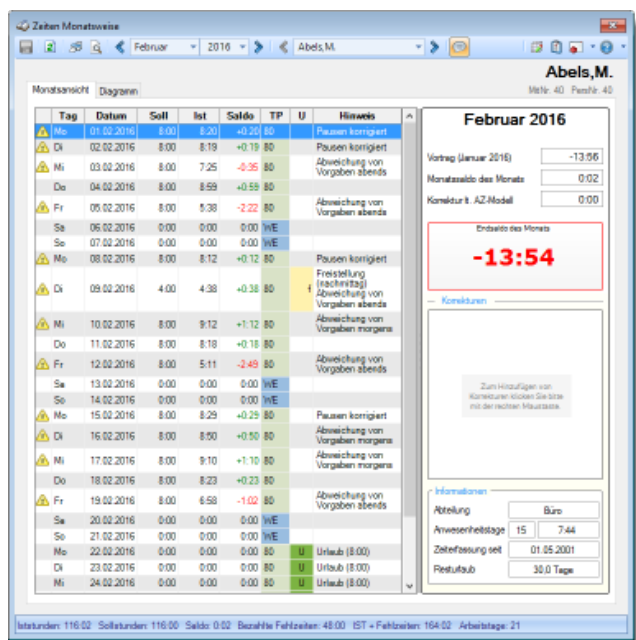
Zeiten Monatsweise

Februar | 2016 | Abels,M.

Abels,M.
MaNr: 40 PersNr: 40

Monatsansicht | Diagramm

| | Tag | Datum | Soll | Ist | Saldo | TP | U | Hinweis |
|---|---|---|---|---|---|---|---|---|
| ⚠ | Mo | 01.02.2016 | 8:00 | 8:20 | +0:20 | 80 | | Pausen korrigiert |
| ⚠ | Di | 02.02.2016 | 8:00 | 8:19 | +0:19 | 80 | | Pausen korrigiert |
| ⚠ | Mi | 03.02.2016 | 8:00 | 7:25 | -0:35 | 80 | | Abweichung von Vorgaben abends |
| | Do | 04.02.2016 | 8:00 | 8:59 | +0:59 | 80 | | |
| ⚠ | Fr | 05.02.2016 | 8:00 | 5:38 | -2:22 | 80 | | Abweichung von Vorgaben abends |
| | Sa | 06.02.2016 | 0:00 | 0:00 | 0:00 | WE | | |
| | So | 07.02.2016 | 0:00 | 0:00 | 0:00 | WE | | |
| ⚠ | Mo | 08.02.2016 | 8:00 | 8:12 | +0:12 | 80 | | Pausen korrigiert |
| ⚠ | Di | 09.02.2016 | 4:00 | 4:38 | +0:38 | 80 | f | Freistellung (nachmittag) Abweichung von Vorgaben abends |
| ⚠ | Mi | 10.02.2016 | 8:00 | 9:12 | +1:12 | 80 | | Abweichung von Vorgaben morgens |
| | Do | 11.02.2016 | 8:00 | 8:18 | +0:18 | 80 | | |
| ⚠ | Fr | 12.02.2016 | 8:00 | 5:11 | -2:49 | 80 | | Abweichung von Vorgaben abends |
| | Sa | 13.02.2016 | 0:00 | 0:00 | 0:00 | WE | | |
| | So | 14.02.2016 | 0:00 | 0:00 | 0:00 | WE | | |
| ⚠ | Mo | 15.02.2016 | 8:00 | 8:29 | +0:29 | 80 | | Pausen korrigiert |
| ⚠ | Di | 16.02.2016 | 8:00 | 8:50 | +0:50 | 80 | | Abweichung von Vorgaben morgens |
| ⚠ | Mi | 17.02.2016 | 8:00 | 9:10 | +1:10 | 80 | | Abweichung von Vorgaben morgens |
| | Do | 18.02.2016 | 8:00 | 8:23 | +0:23 | 80 | | |
| ⚠ | Fr | 19.02.2016 | 8:00 | 6:58 | -1:02 | 80 | | Abweichung von Vorgaben abends |
| | Sa | 20.02.2016 | 0:00 | 0:00 | 0:00 | WE | | |
| | So | 21.02.2016 | 0:00 | 0:00 | 0:00 | WE | | |
| | Mo | 22.02.2016 | 0:00 | 0:00 | 0:00 | 80 | U | Urlaub (8:00) |
| | Di | 23.02.2016 | 0:00 | 0:00 | 0:00 | 80 | U | Urlaub (8:00) |
| | Mi | 24.02.2016 | 0:00 | 0:00 | 0:00 | 80 | U | Urlaub (8:00) |

Februar 2016

Vortrag (Januar 2016) -13:56
Monatssaldo des Monats 0:02
Korrektur lt. AZ-Modell 0:00

Endsaldo des Monats
-13:54

Korrekturen
Zum Hinzufügen von Korrekturen klicken Sie bitte mit der rechten Maustaste

Informationen
Abteilung Büro
Anwesenheitstage 15 7:44
Zeiterfassung seit 01.05.2001
Resturlaub 30,0 Tage

Iststunden: 116:02 Sollstunden: 116:00 Saldo: 0:02 Bezahlte Fehlzeiten: 48:00 IST + Fehlzeiten: 164:02 Arbeitstage: 21